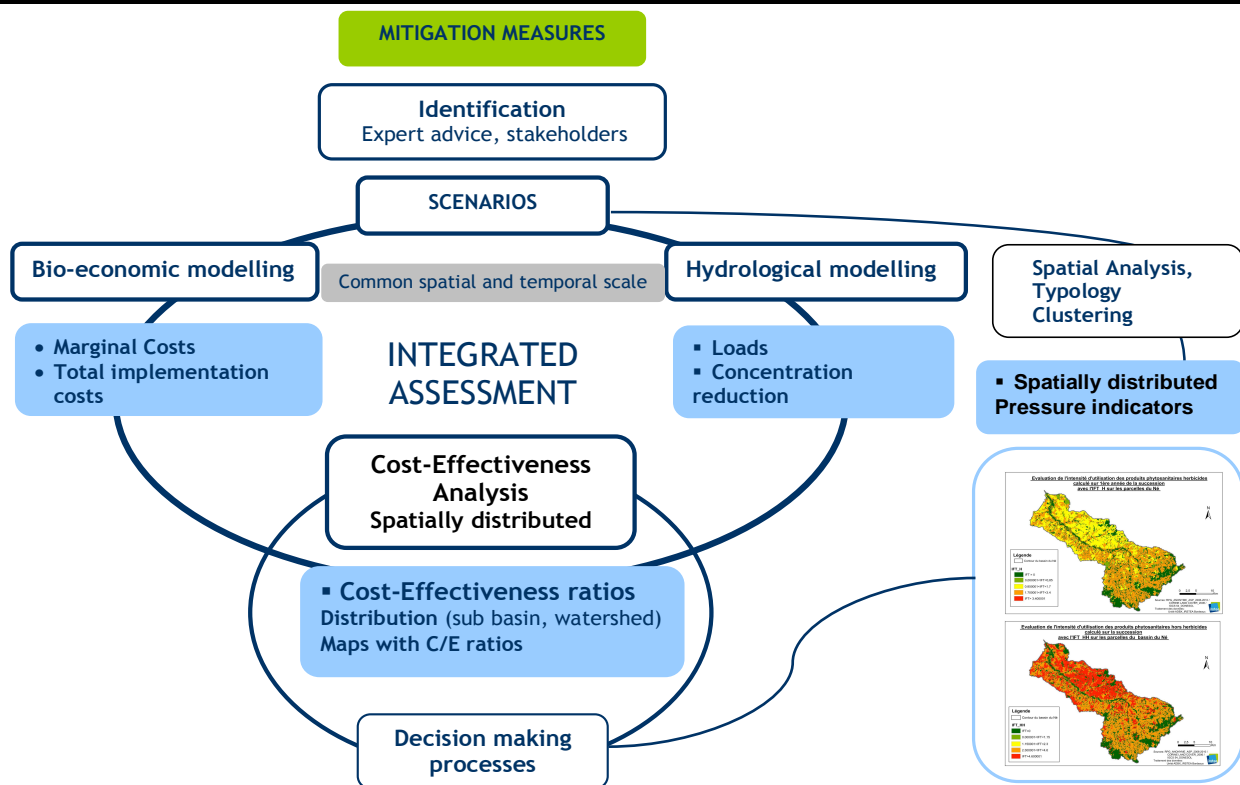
MITIGATION MEASURES

Identification
Expert advice, stakeholders

SCENARIOS

Bio-economic modelling

Common spatial and temporal scale

Hydrological modelling

Spatial Analysis, Typology Clustering

• Marginal Costs
• Total implementation costs

INTEGRATED ASSESSMENT

▪ Loads
▪ Concentration reduction

▪ Spatially distributed Pressure indicators

Cost-Effectiveness Analysis
Spatially distributed

▪ Cost-Effectiveness ratios
Distribution (sub basin, watershed)
Maps with C/E ratios

Decision making processes

Evaluation de l'intensité d'utilisation des produits phytosanitaires herbicides calculé sur 1ère année de la succession avec l'IFT_H sur les parcelles du Né

Légende

Evaluation de l'intensité d'utilisation des produits phytosanitaires hors herbicides calculé sur la succession avec l'IFT_HH sur les parcelles du bassin du Né

Légende